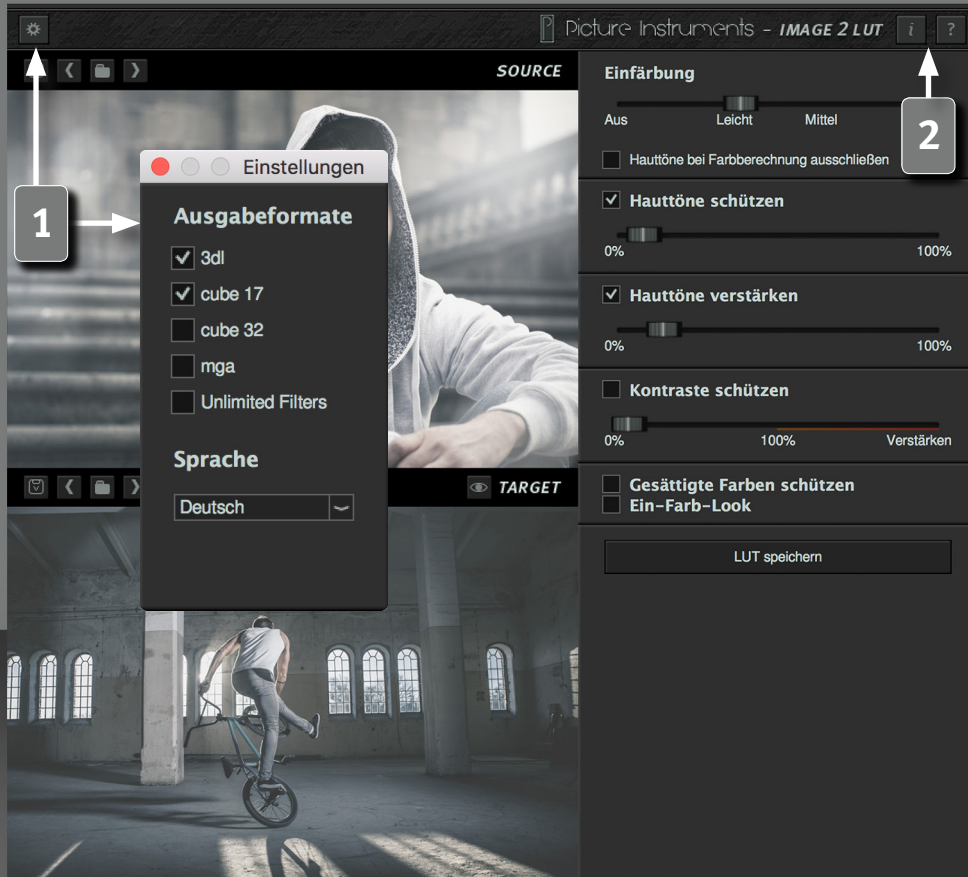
Picture Instruments - IMAGE 2 LUT

i ?

SOURCE

Einfärbung

Aus Leicht Mittel

2

Hauttöne bei Farbberechnung ausschließen

Einstellungen

1

Ausgabeformate

3dl

cube 17

cube 32

mga

Unlimited Filters

Sprache

Deutsch

Hauttöne schützen

0% 100%

Hauttöne verstärken

0% 100%

Kontraste schützen

0% 100% Verstärken

TARGET

Gesättigte Farben schützen

Ein-Farb-Look

LUT speichern